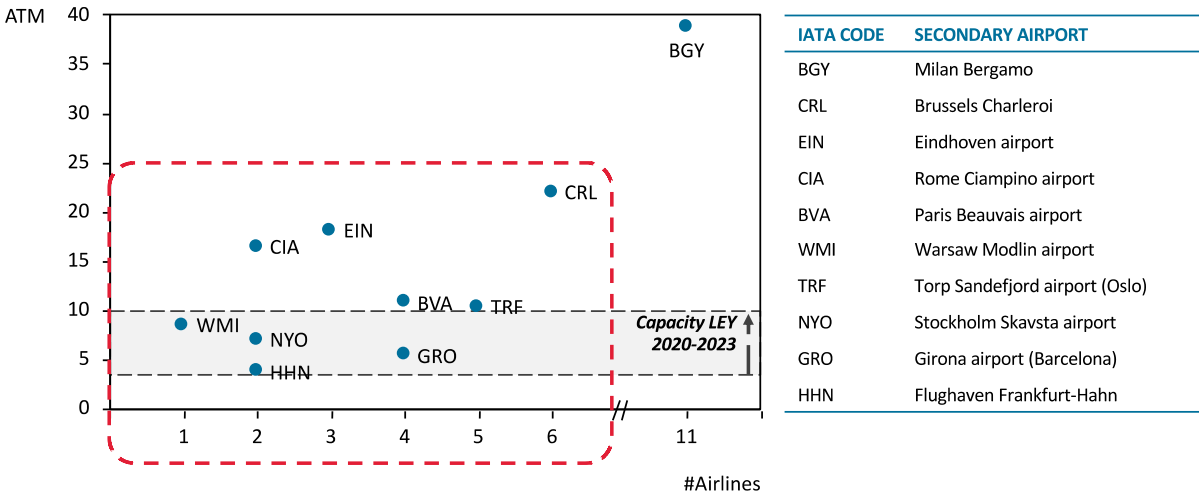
ATM

40
35
30
25
20
15
10
5
0

BGY
CRL
EIN
CIA
BVA
TRF
WMI
NYO
GRO
HHN

Capacity LEY 2020-2023

1
2
3
4
5
6
11

#Airlines

| IATA CODE | SECONDARY AIRPORT |
|---|---|
| BGY | Milan Bergamo |
| CRL | Brussels Charleroi |
| EIN | Eindhoven airport |
| CIA | Rome Ciampino airport |
| BVA | Paris Beauvais airport |
| WMI | Warsaw Modlin airport |
| TRF | Torp Sandefjord airport (Oslo) |
| NYO | Stockholm Skavsta airport |
| GRO | Girona airport (Barcelona) |
| HHN | Flughaven Frankfurt-Hahn |